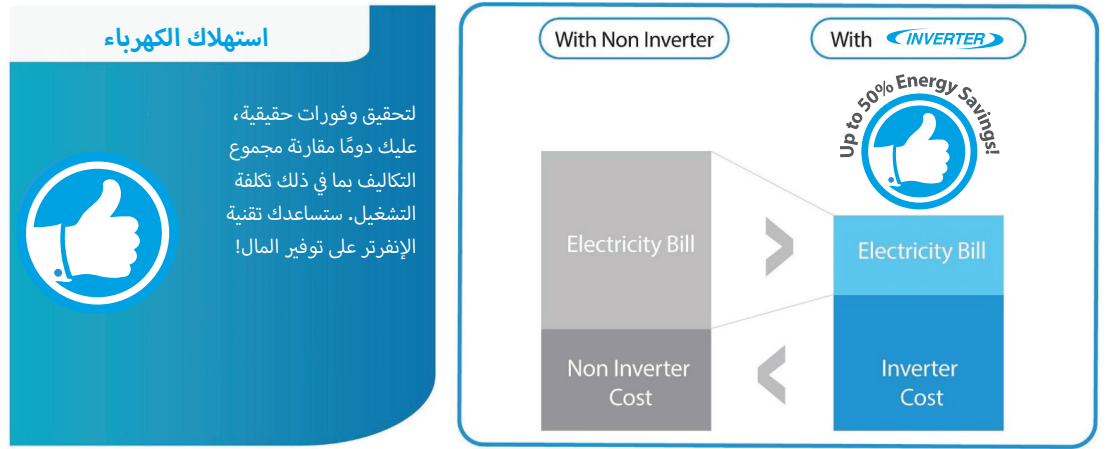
استهلاك الكهرباء

لتحقيق وفورات حقيقية، عليك دومًا مقارنة مجموع التكاليف بما في ذلك تكلفة التشغيل. ستساعدك تقنية الإنفرتر على توفير المال!

With Non Inverter

With INVERTER

Up to 50% Energy Savings!

Electricity Bill

Non Inverter Cost

Electricity Bill

Inverter Cost